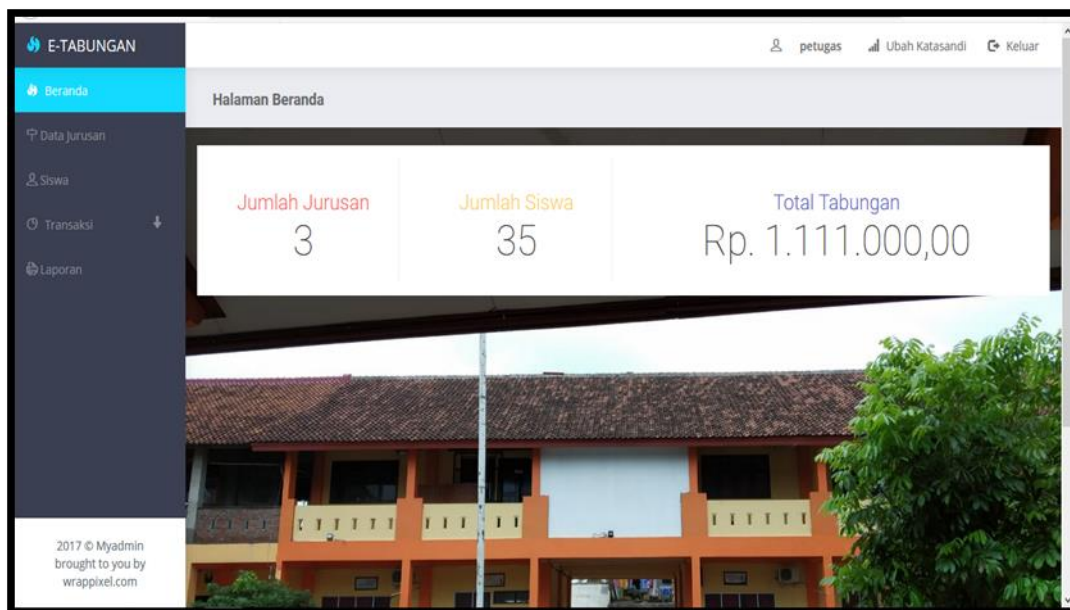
E-TABUNGAN

petugas Ubah Katasandi Keluar

Beranda
Data Jurusan
Siswa
Transaksi
Laporan

Halaman Beranda

Jumlah Jurusan
3

Jumlah Siswa
35

Total Tabungan
Rp. 1.111.000,00

2017 © Myadmin brought to you by wrappixel.com